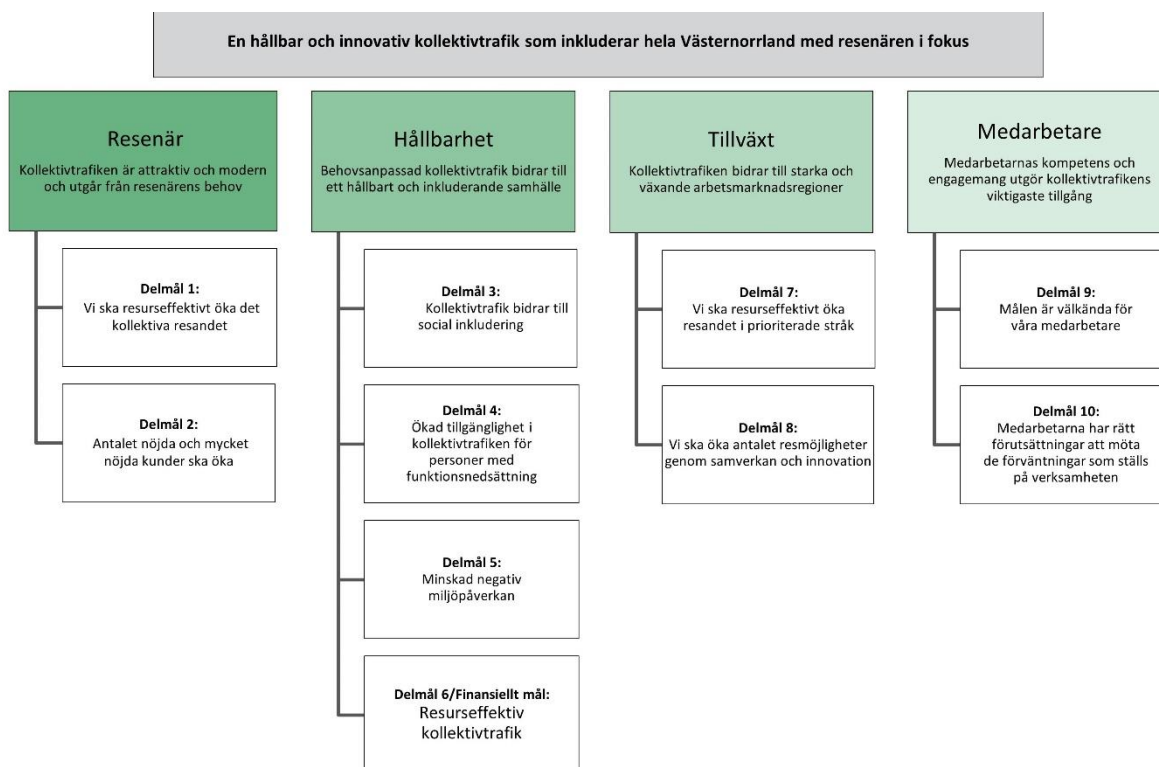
En hållbar och innovativ kollektivtrafik som inkluderar hela Västernorrland med resenären i fokus

Resenär
Kollektivtrafiken är attraktiv och modern och utgår från resenärens behov

Delmål 1:
Vi ska resurseffektivt öka det kollektiva resandet

Delmål 2:
Antalet nöjda och mycket nöjda kunder ska öka

Hållbarhet
Behovsanpassad kollektivtrafik bidrar till ett hållbart och inkluderande samhälle

Delmål 3:
Kollektivtrafik bidrar till social inkludering

Delmål 4:
Ökad tillgänglighet i kollektivtrafiken för personer med funktionsnedsättning

Delmål 5:
Minskad negativ miljöpåverkan

Delmål 6/Finansiellt mål:
Resurseffektiv kollektivtrafik

Tillväxt
Kollektivtrafiken bidrar till starka och växande arbetsmarknadsregioner

Delmål 7:
Vi ska resurseffektivt öka resandet i prioriterade stråk

Delmål 8:
Vi ska öka antalet resmöjligheter genom samverkan och innovation

Medarbetare
Medarbetarnas kompetens och engagemang utgör kollektivtrafikens viktigaste tillgång

Delmål 9:
Målen är välkända för våra medarbetare

Delmål 10:
Medarbetarna har rätt förutsättningar att möta de förväntningar som ställs på verksamheten